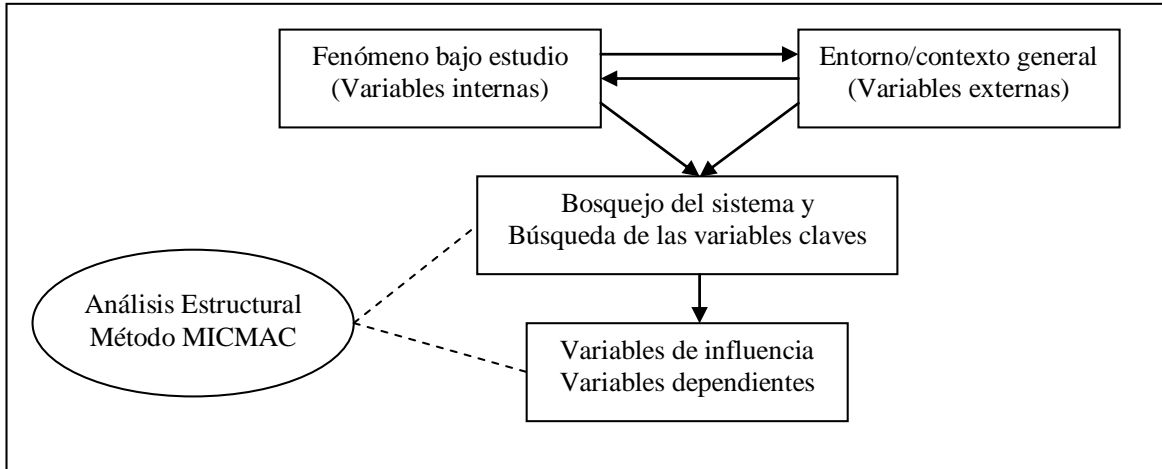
Fenómeno bajo estudio
(Variables internas)

Entorno/contexto general
(Variables externas)

Bosquejo del sistema y
Búsqueda de las variables claves

Análisis Estructural
Método MICMAC

Variables de influencia
Variables dependientes